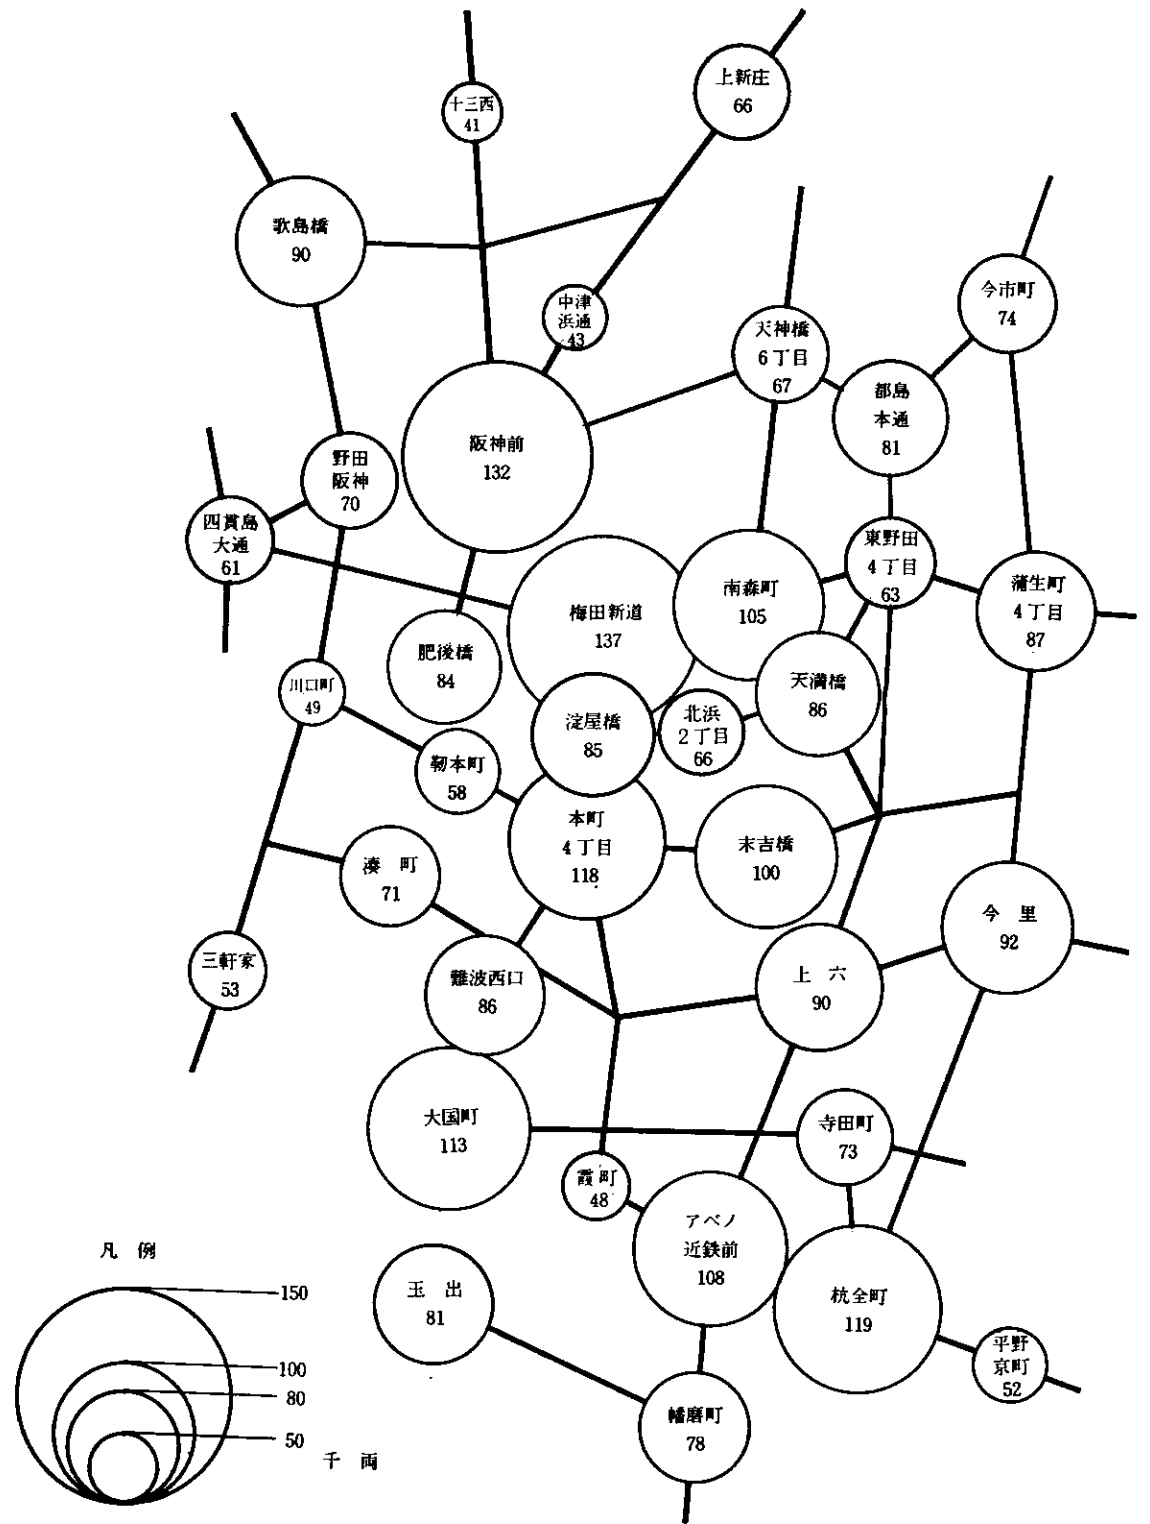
上新庄
66

十三西
41

歌島橋
90

中津
浜通
43

今市町
74

天神橋
6丁目
67

都島
本通
81

阪神前
132

野田
阪神
70

四貫島
大通
61

東野田
4丁目
63

蒲生町
4丁目
87

南森町
105

梅田新道
137

肥後橋
84

天満橋
86

川口町
49

淀屋橋
85

北浜
2丁目
66

靭本町
58

本町
4丁目
118

末吉橋
100

湊町
71

今里
92

三軒家
53

難波西口
86

上六
90

大国町
113

寺田町
73

霞町
48

アベノ
近鉄前
108

凡例

玉出
81

杭全町
119

平野
京町
52

150

100

80

50

千両

幡磨町
78